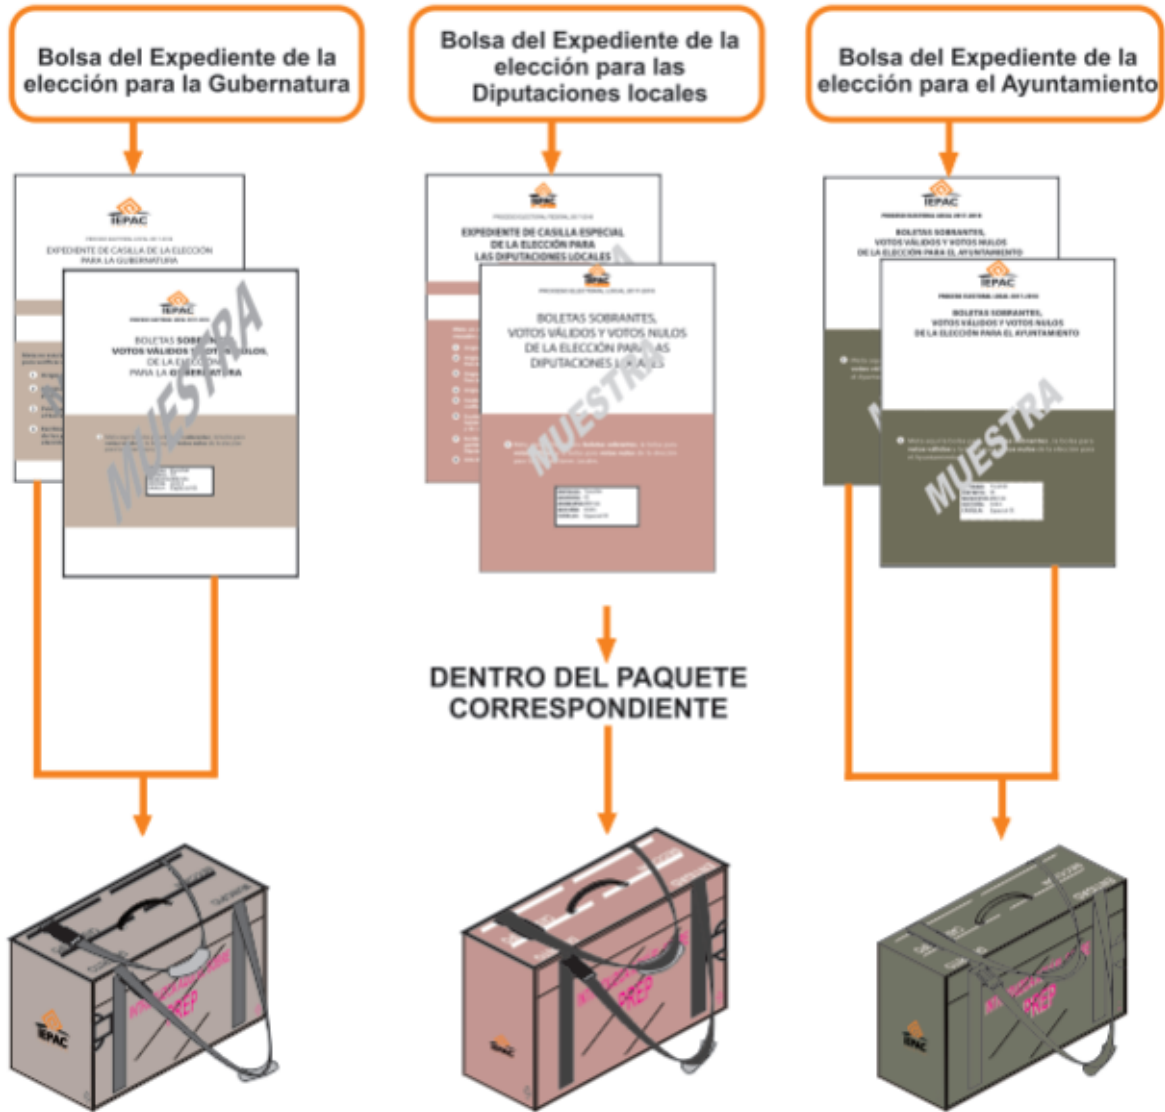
Bolsa del Expediente de la elección para la Gubernatura

Bolsa del Expediente de la elección para las Diputaciones locales

Bolsa del Expediente de la elección para el Ayuntamiento

IEPAC

EXPEDIENTE DE CASILLA DE LA ELECCIÓN PARA LA GUBERNATURA

IEPAC

BOLETAS SOBRANTES, VOTOS VÁLIDOS Y VOTOS NULOS, DE LA ELECCIÓN PARA LA GUBERNATURA

MUESTRA

IEPAC

EXPEDIENTE DE CASILLA ESPECIAL DE LA ELECCIÓN PARA LAS DIPUTACIONES LOCALES

IEPAC

BOLETAS SOBRANTES, VOTOS VÁLIDOS Y VOTOS NULOS DE LA ELECCIÓN PARA LAS DIPUTACIONES LOCALES

MUESTRA

IEPAC

BOLETAS SOBRANTES, VOTOS VÁLIDOS Y VOTOS NULOS DE LA ELECCIÓN PARA EL AYUNTAMIENTO

IEPAC

BOLETAS SOBRANTES, VOTOS VÁLIDOS Y VOTOS NULOS DE LA ELECCIÓN PARA EL AYUNTAMIENTO

MUESTRA

DENTRO DEL PAQUETE CORRESPONDIENTE

IEPAC

PREP

IEPAC

PREP

IEPAC

PREP